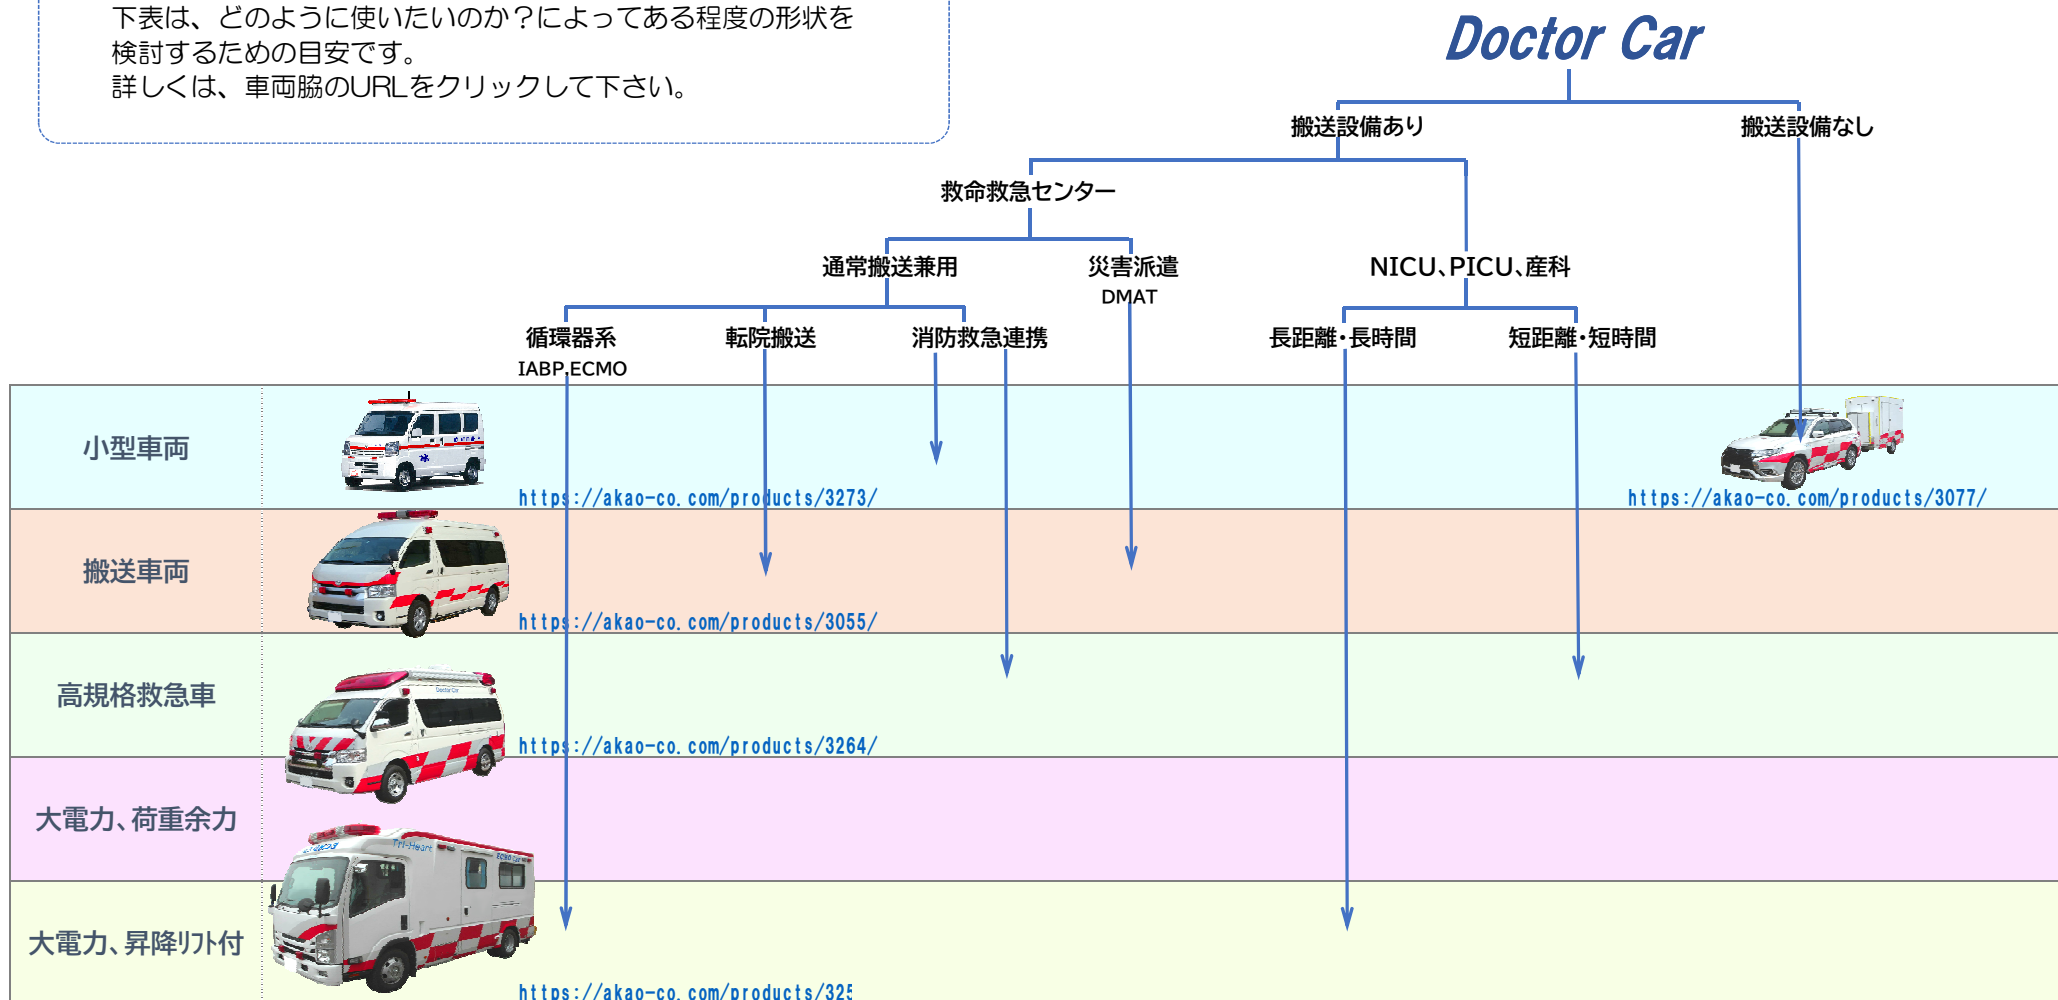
下表は、どのように使いたいのか?によってある程度の形状を検討するための目安です。
詳しくは、車両脇のURLをクリックして下さい。

Doctor Car

搬送設備あり

搬送設備なし

救命救急センター

通常搬送兼用

災害派遣
DMAT

NICU、PICU、産科

循環器系
IABP,ECMO

転院搬送

消防救急連携

長距離・長時間

短距離・短時間

小型車両

https://akao-co.com/products/3273/

https://akao-co.com/products/3077/

搬送車両

https://akao-co.com/products/3055/

高規格救急車

https://akao-co.com/products/3264/

大電力、荷重余力

大電力、昇降リフト付

https://akao-co.com/products/325